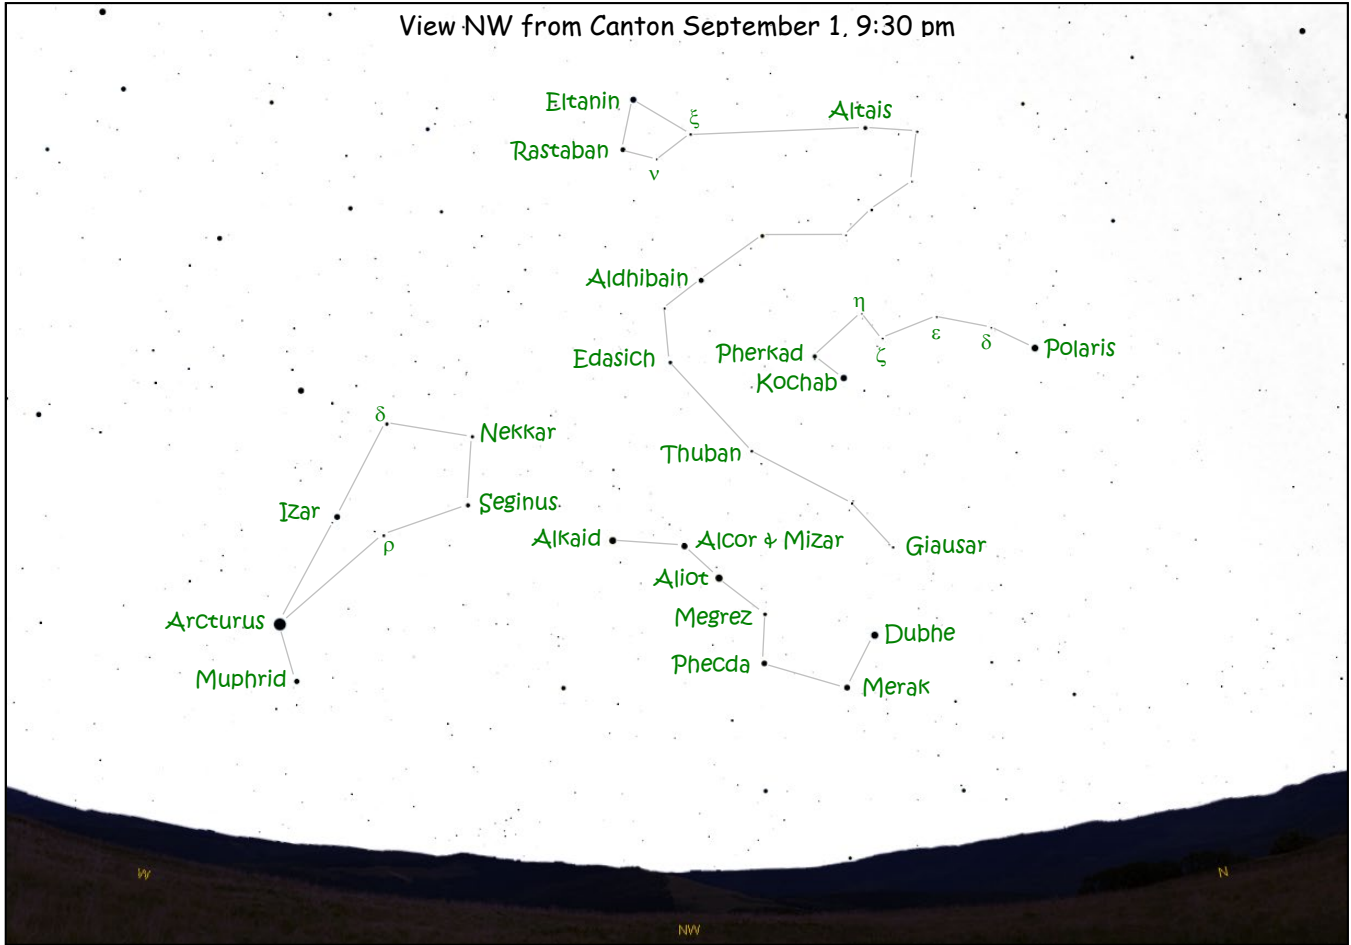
View NW from Canton September 1, 9:30 pm

Eltanin
$\xi$
Rastaban
$\nu$
Altais
Aldhibain
$\eta$
$\varepsilon$
$\delta$
Polaris
Pherkad
$\zeta$
Edasich
Kochab
$\delta$
Nekkar
Thuban
Izar
Seginus
$\rho$
Alkaid
Alcor & Mizar
Giausar
Aliot
Arcturus
Megrez
Dubhe
Phecda
Muphrid
Merak

W
NW
N